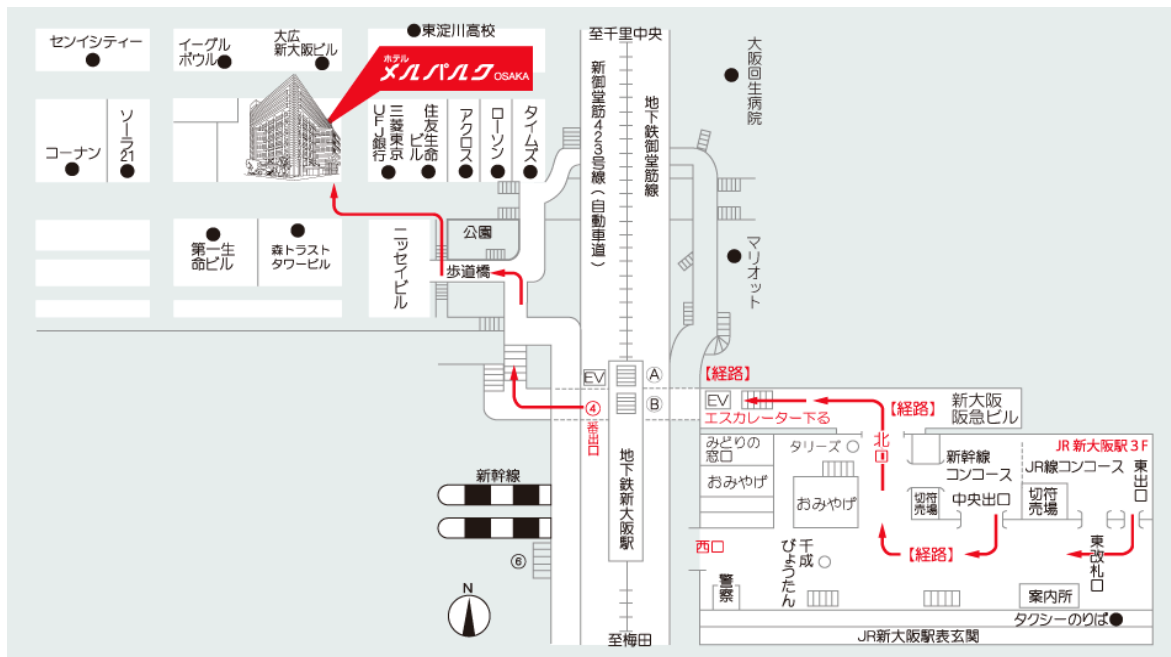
センイシティー
イーグル ボウル
大広 新大阪ビル
東淀川高校
ホテル メルパルク OSAKA
至千里中央
大阪回生病院
コーナン
ソーラ21
三菱東京UFJ銀行
住友生命ビル
アクロス
ローソン
タイムズ
新御堂筋423号線（自動車道）
地下鉄御堂筋線
公園
第一生命ビル
森トラストタワービル
ニッセイビル
歩道橋
マリオット
EV
Ⓐ
Ⓑ
【経路】
EV
④
（北改札口）
エスカレーター下る
【経路】
新大阪阪急ビル
北口
みどりの窓口
タリーズ
新幹線コンコース
JR新大阪駅 3F
JR線コンコース
東出口
おみやげ
おみやげ
切符売場
中央出口
切符売場
新幹線
地下鉄新大阪駅
西口
千成びょうたん
【経路】
東改札口
⑥
警察
案内所
N
タクシーのりば
至梅田
JR新大阪駅表玄関